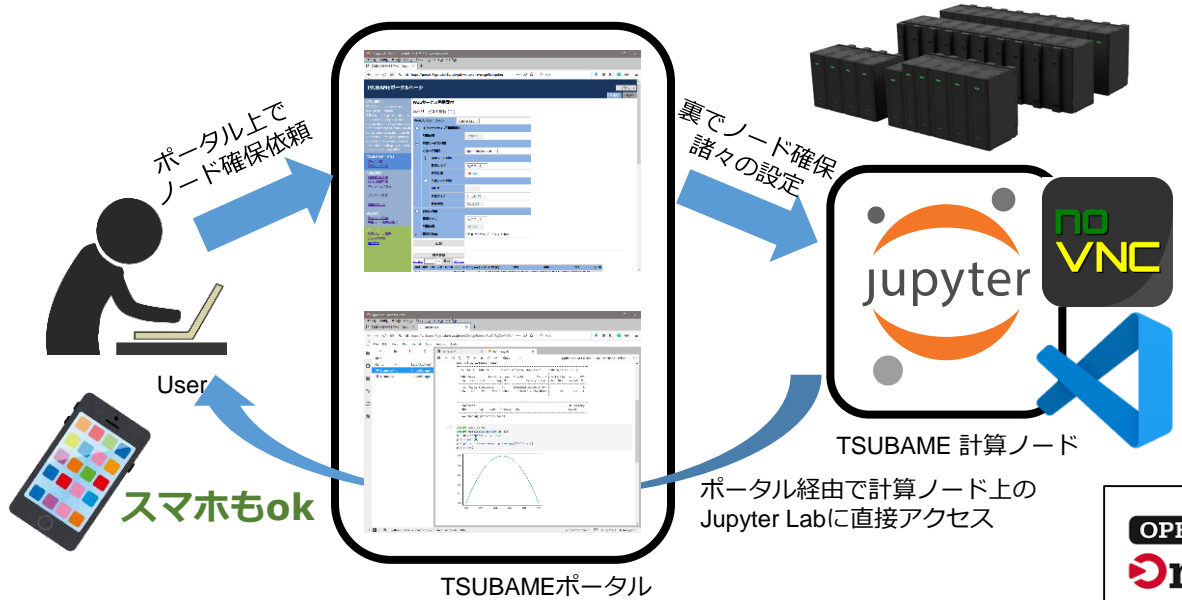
ポータル上で
ノード確保依頼

裏でノード確保
諸々の設定

User

スマホもok

TSUBAMEポータル

jupyter

noVNC

TSUBAME 計算ノード

ポータル経由で計算ノード上の
Jupyter Labに直接アクセス

TSUBAMEポータルページ

OPE